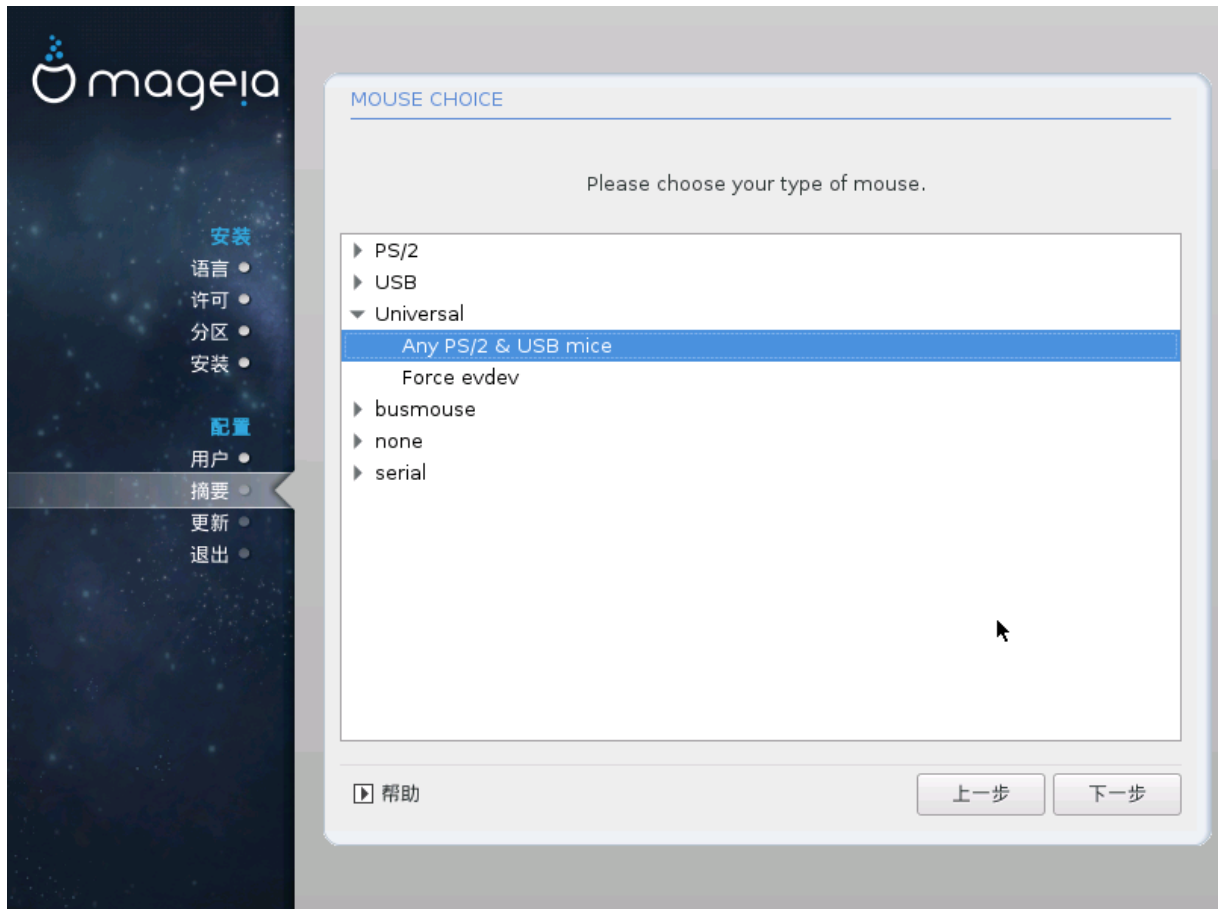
mageia

安装
语言
许可
分区
安装

配置
用户
摘要
更新
退出

MOUSE CHOICE

Please choose your type of mouse.

PS/2
USB
Universal
Any PS/2 & USB mice
Force evdev
busmouse
none
serial

帮助

上一步

下一步